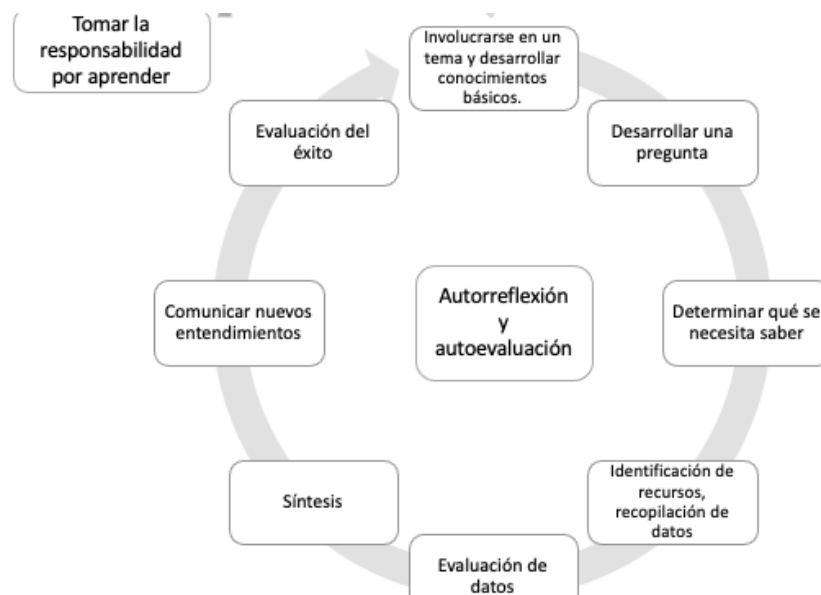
Tomar la responsabilidad por aprender

Involucrarse en un tema y desarrollar conocimientos básicos.

Desarrollar una pregunta

Determinar qué se necesita saber

Identificación de recursos, recopilación de datos

Evaluación de datos

Síntesis

Comunicar nuevos entendimientos

Evaluación del éxito

Autorreflexión y autoevaluación